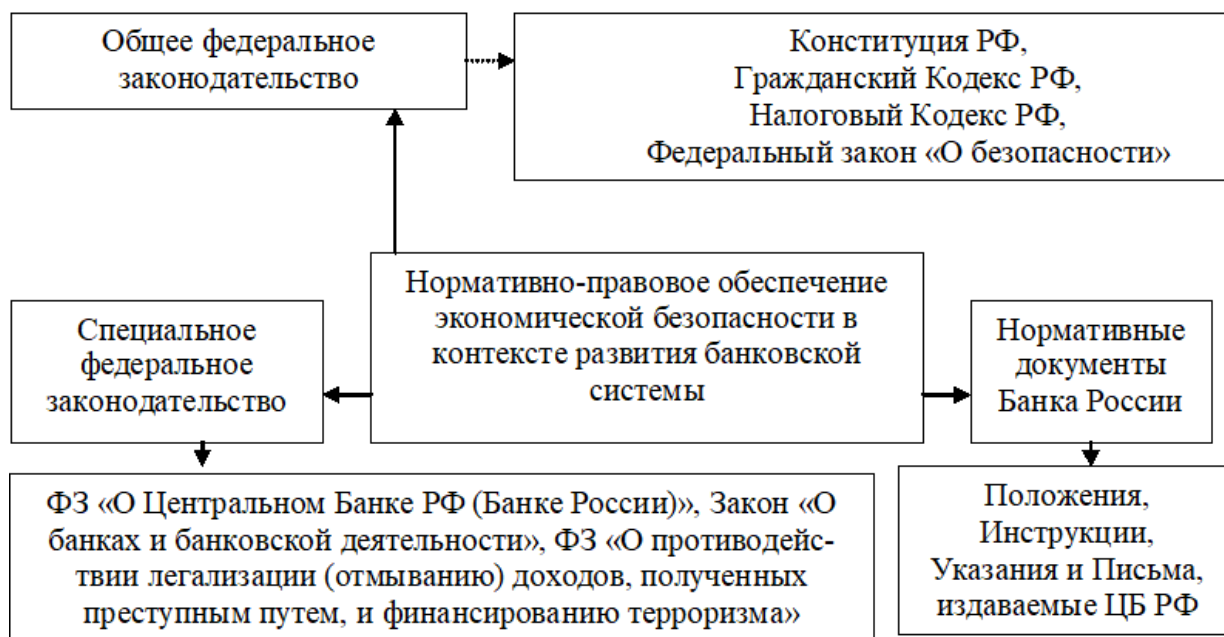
Общее федеральное законодательство

Конституция РФ, Гражданский Кодекс РФ, Налоговый Кодекс РФ, Федеральный закон «О безопасности»

Нормативно-правовое обеспечение экономической безопасности в контексте развития банковской системы

Специальное федеральное законодательство

Нормативные документы Банка России

ФЗ «О Центральном Банке РФ (Банке России)», Закон «О банках и банковской деятельности», ФЗ «О противодействии легализации (отмыванию) доходов, полученных преступным путем, и финансированию терроризма»

Положения, Инструкции, Указания и Письма, издаваемые ЦБ РФ